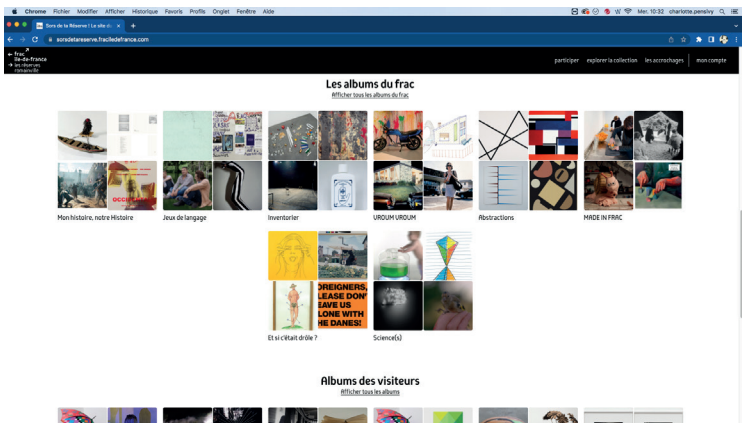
Chrome Fichier Modifier Afficher Historique Favoris Profils Onglet Fenêtre Aide

Mer. 10:32 charlotte.pensivy

Sors de ta Réserve ! Le site d

sorsdetareserve.fraciledefrance.com

frac île-de-france les réserves romainville

participer explorer la collection les accrochages mon compte

Les albums du frac
Afficher tous les albums du frac

Mon histoire, notre Histoire

Jeux de langage

Inventorier

VROUM VROUM

Abstractions

MADE IN FRAC

OREIGNERS, LEASE DON' EAVE US LONE WITH HE DANES!

Et si c'était drôle ?

Science(s)

Albums des visiteurs
Afficher tous les albums